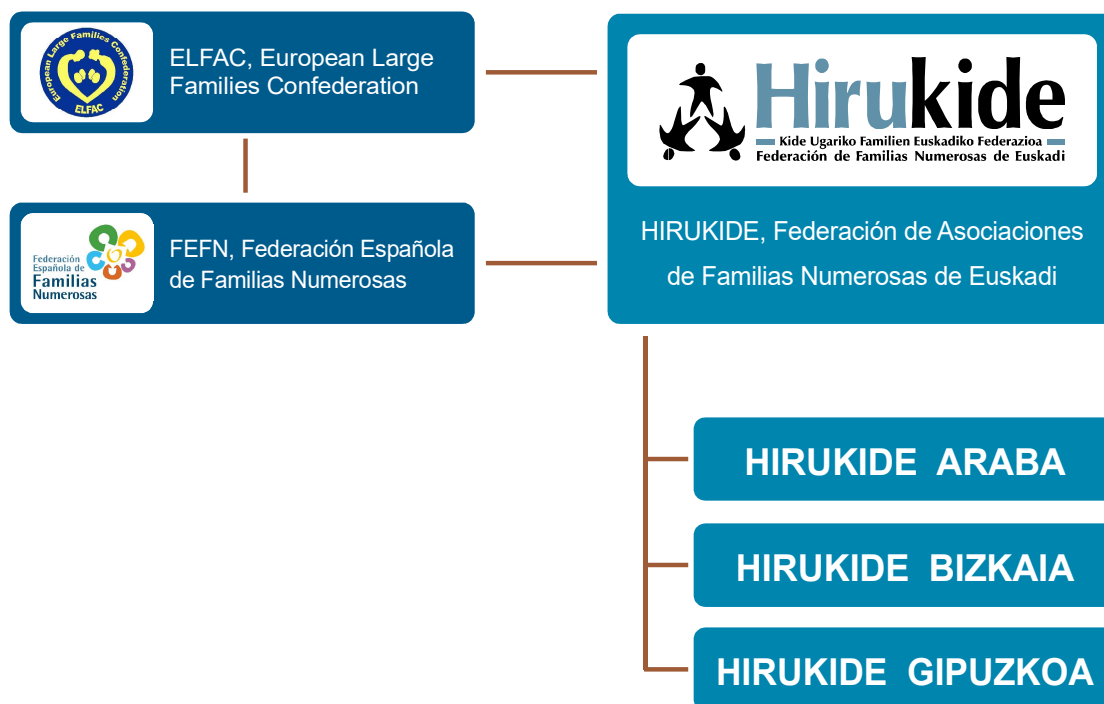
European Large Families Confederation
ELFAC

ELFAC, European Large Families Confederation

Federación Española de Familias Numerosas

FEFN, Federación Española de Familias Numerosas

Hirukide
Kide Ugariko Familien Euskadiko Federazioa
Federación de Familias Numerosas de Euskadi

HIRUKIDE, Federación de Asociaciones de Familias Numerosas de Euskadi

HIRUKIDE ARABA

HIRUKIDE BIZKAIA

HIRUKIDE GIPUZKOA